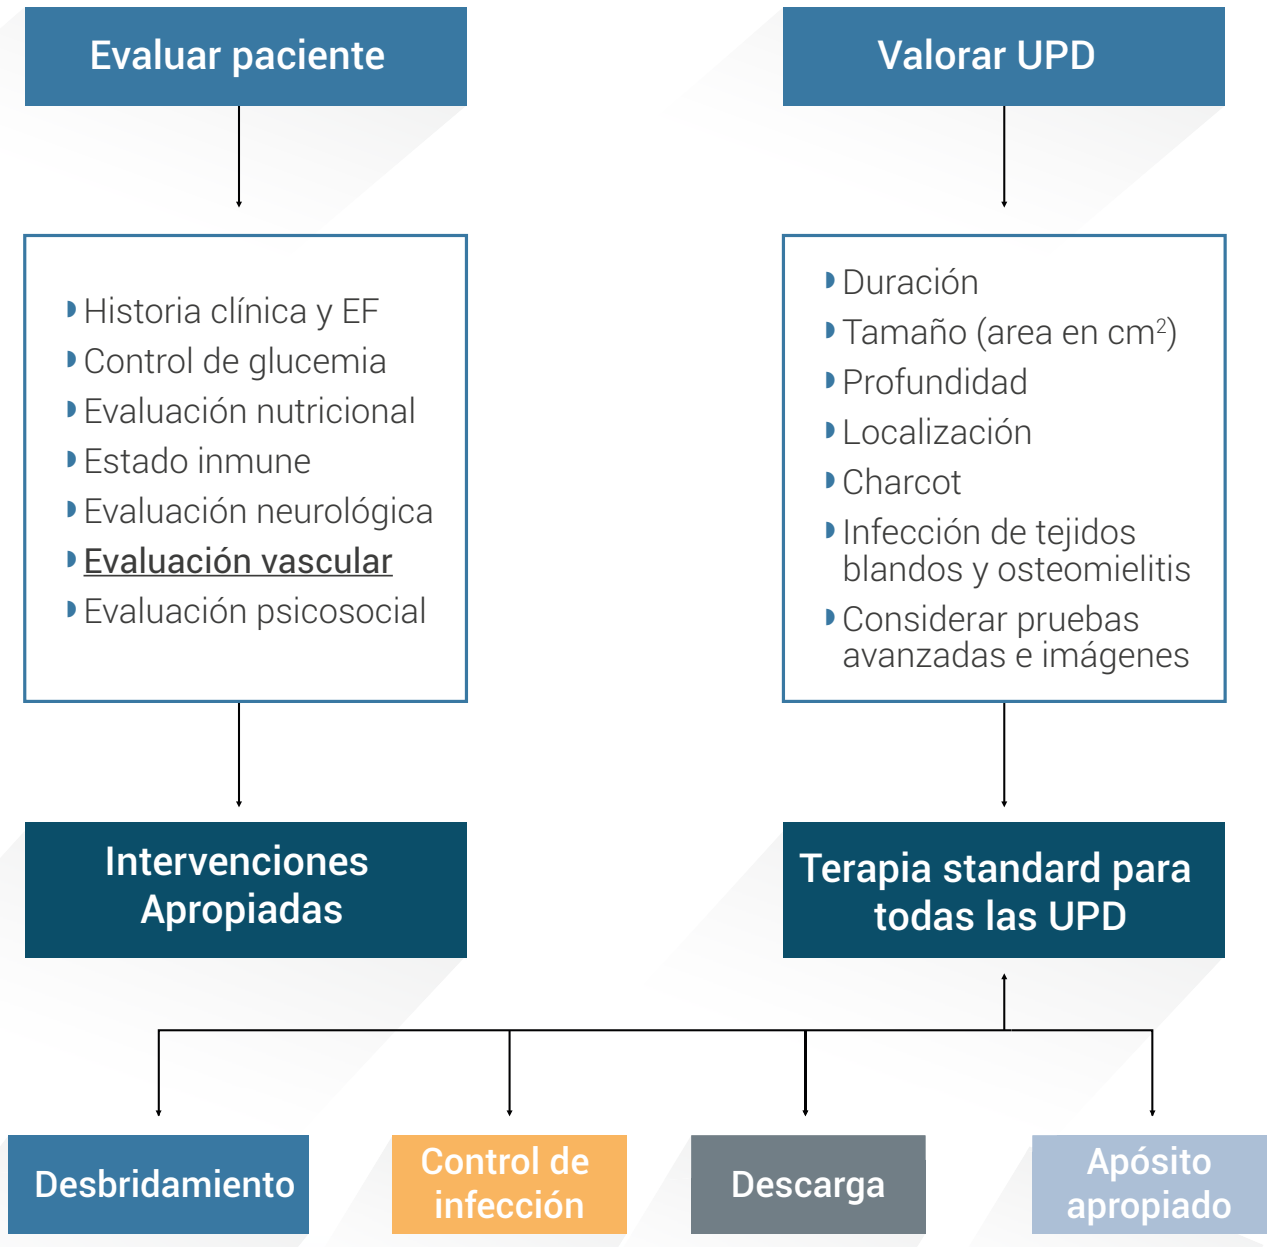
Evaluar paciente

Valorar UPD

Historia clínica y EF
Control de glucemia
Evaluación nutricional
Estado inmune
Evaluación neurológica
Evaluación vascular
Evaluación psicosocial

Duración
Tamaño (area en cm$^2$)
Profundidad
Localización
Charcot
Infección de tejidos blandos y osteomielitis
Considerar pruebas avanzadas e imágenes

Intervenciones Apropiadas

Terapia standard para todas las UPD

Desbridamiento

Control de infección

Descarga

Apósito apropiado